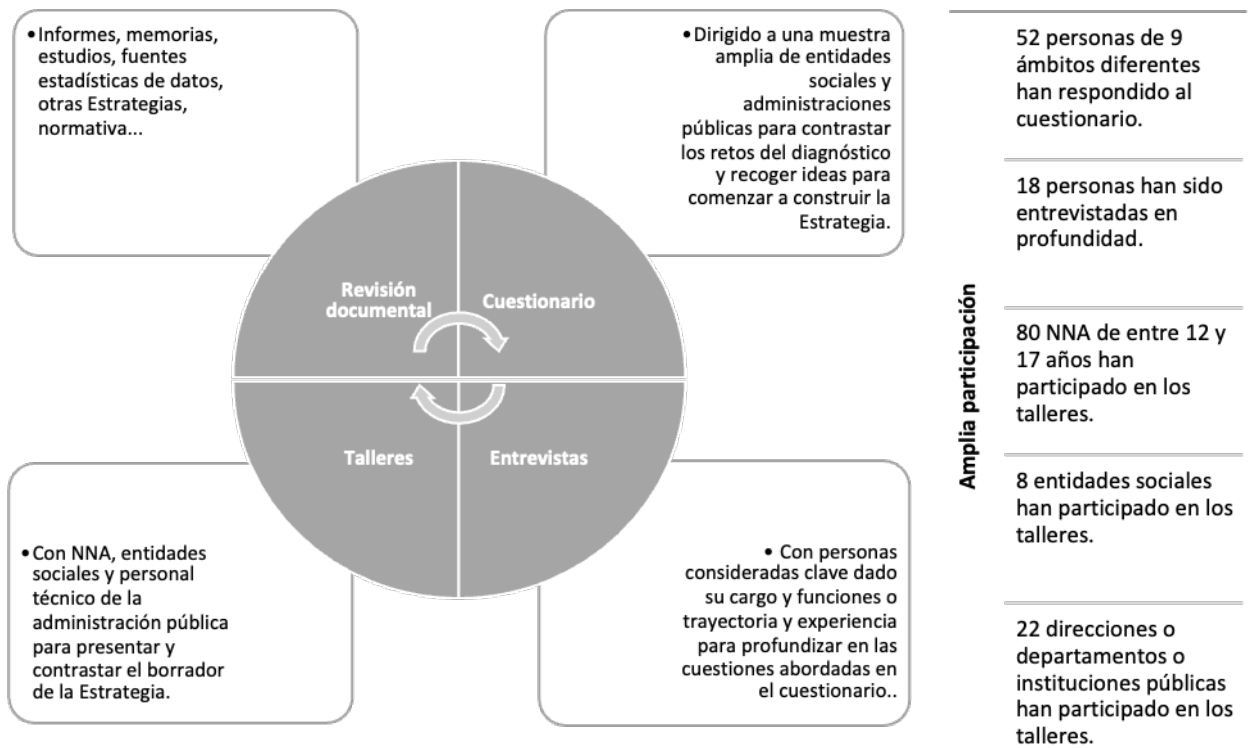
• Informes, memorias, estudios, fuentes estadísticas de datos, otras Estrategias, normativa...

• Dirigido a una muestra amplia de entidades sociales y administraciones públicas para contrastar los retos del diagnóstico y recoger ideas para comenzar a construir la Estrategia.

Revisión documental

Cuestionario

Talleres

Entrevistas

• Con NNA, entidades sociales y personal técnico de la administración pública para presentar y contrastar el borrador de la Estrategia.

• Con personas consideradas clave dado su cargo y funciones o trayectoria y experiencia para profundizar en las cuestiones abordadas en el cuestionario..

Amplia participación

52 personas de 9 ámbitos diferentes han respondido al cuestionario.

18 personas han sido entrevistadas en profundidad.

80 NNA de entre 12 y 17 años han participado en los talleres.

8 entidades sociales han participado en los talleres.

22 direcciones o departamentos o instituciones públicas han participado en los talleres.